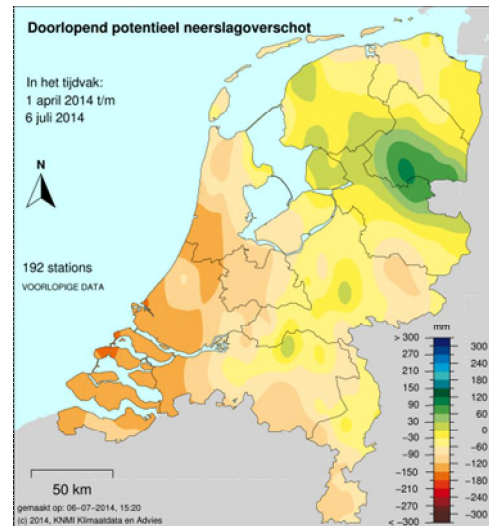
Doorlopend potentieel neerslagoverschot

In het tijdvak:
1 april 2014 t/m
6 juli 2014

N

192 stations
VOORLOPIGE DATA

mm
> 300
300
270
240
210
180
150
120
90
60
30
0
-30
-60
-90
-120
-150
-180
-210
-240
-270
-300
< -300

50 km

gemaakt op: 06-07-2014, 15:20
(c) 2014, KNMI Klimaatdata en Advies